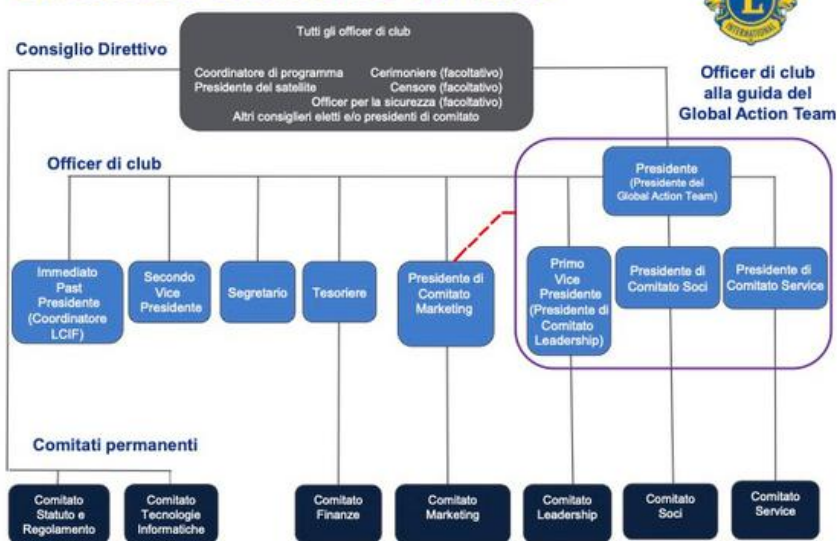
Consiglio Direttivo

Tutti gli officer di club

Coordinatore di programma
Presidente del satellite
Cerimoniere (facoltativo)
Censore (facoltativo)
Officer per la sicurezza (facoltativo)
Altri consiglieri eletti e/o presidenti di comitato

INTERNATIONAL

Officer di club alla guida del Global Action Team

Officer di club

Presidente (Presidente del Global Action Team)

Immediato Past Presidente (Coordinatore LCIF)

Secondo Vice Presidente

Segretario

Tesoriere

Presidente di Comitato Marketing

Primo Vice Presidente (Presidente di Comitato Leadership)

Presidente di Comitato Soci

Presidente di Comitato Service

Comitati permanenti

Comitato Statuto e Regolamento

Comitato Tecnologie Informatiche

Comitato Finanze

Comitato Marketing

Comitato Leadership

Comitato Soci

Comitato Service